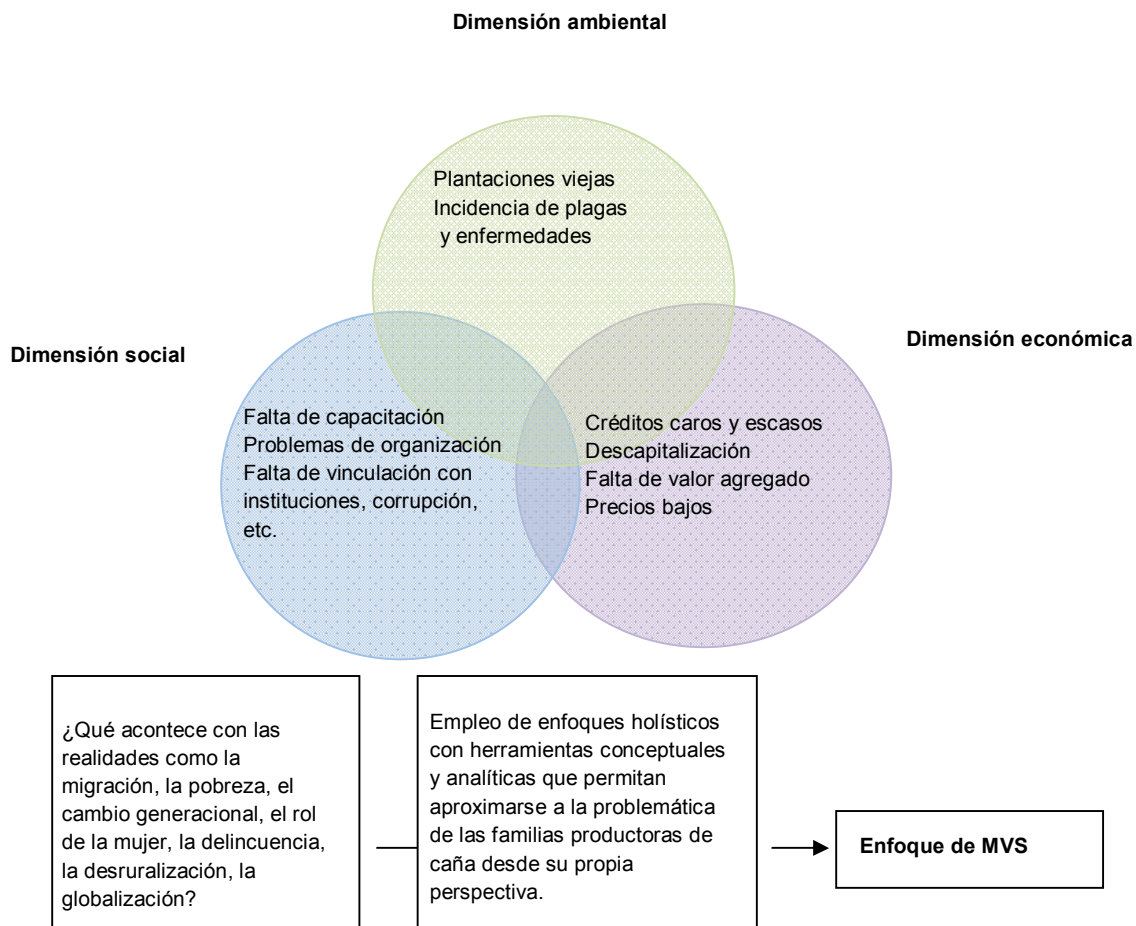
Dimensión ambiental

Plantaciones viejas
Incidencia de plagas y enfermedades

Dimensión social

Falta de capacitación
Problemas de organización
Falta de vinculación con instituciones, corrupción, etc.

Dimensión económica

Créditos caros y escasos
Descapitalización
Falta de valor agregado
Precios bajos

¿Qué acontece con las realidades como la migración, la pobreza, el cambio generacional, el rol de la mujer, la delincuencia, la desruralización, la globalización?

Empleo de enfoques holísticos con herramientas conceptuales y analíticas que permitan aproximarse a la problemática de las familias productoras de caña desde su propia perspectiva.

Enfoque de MVS